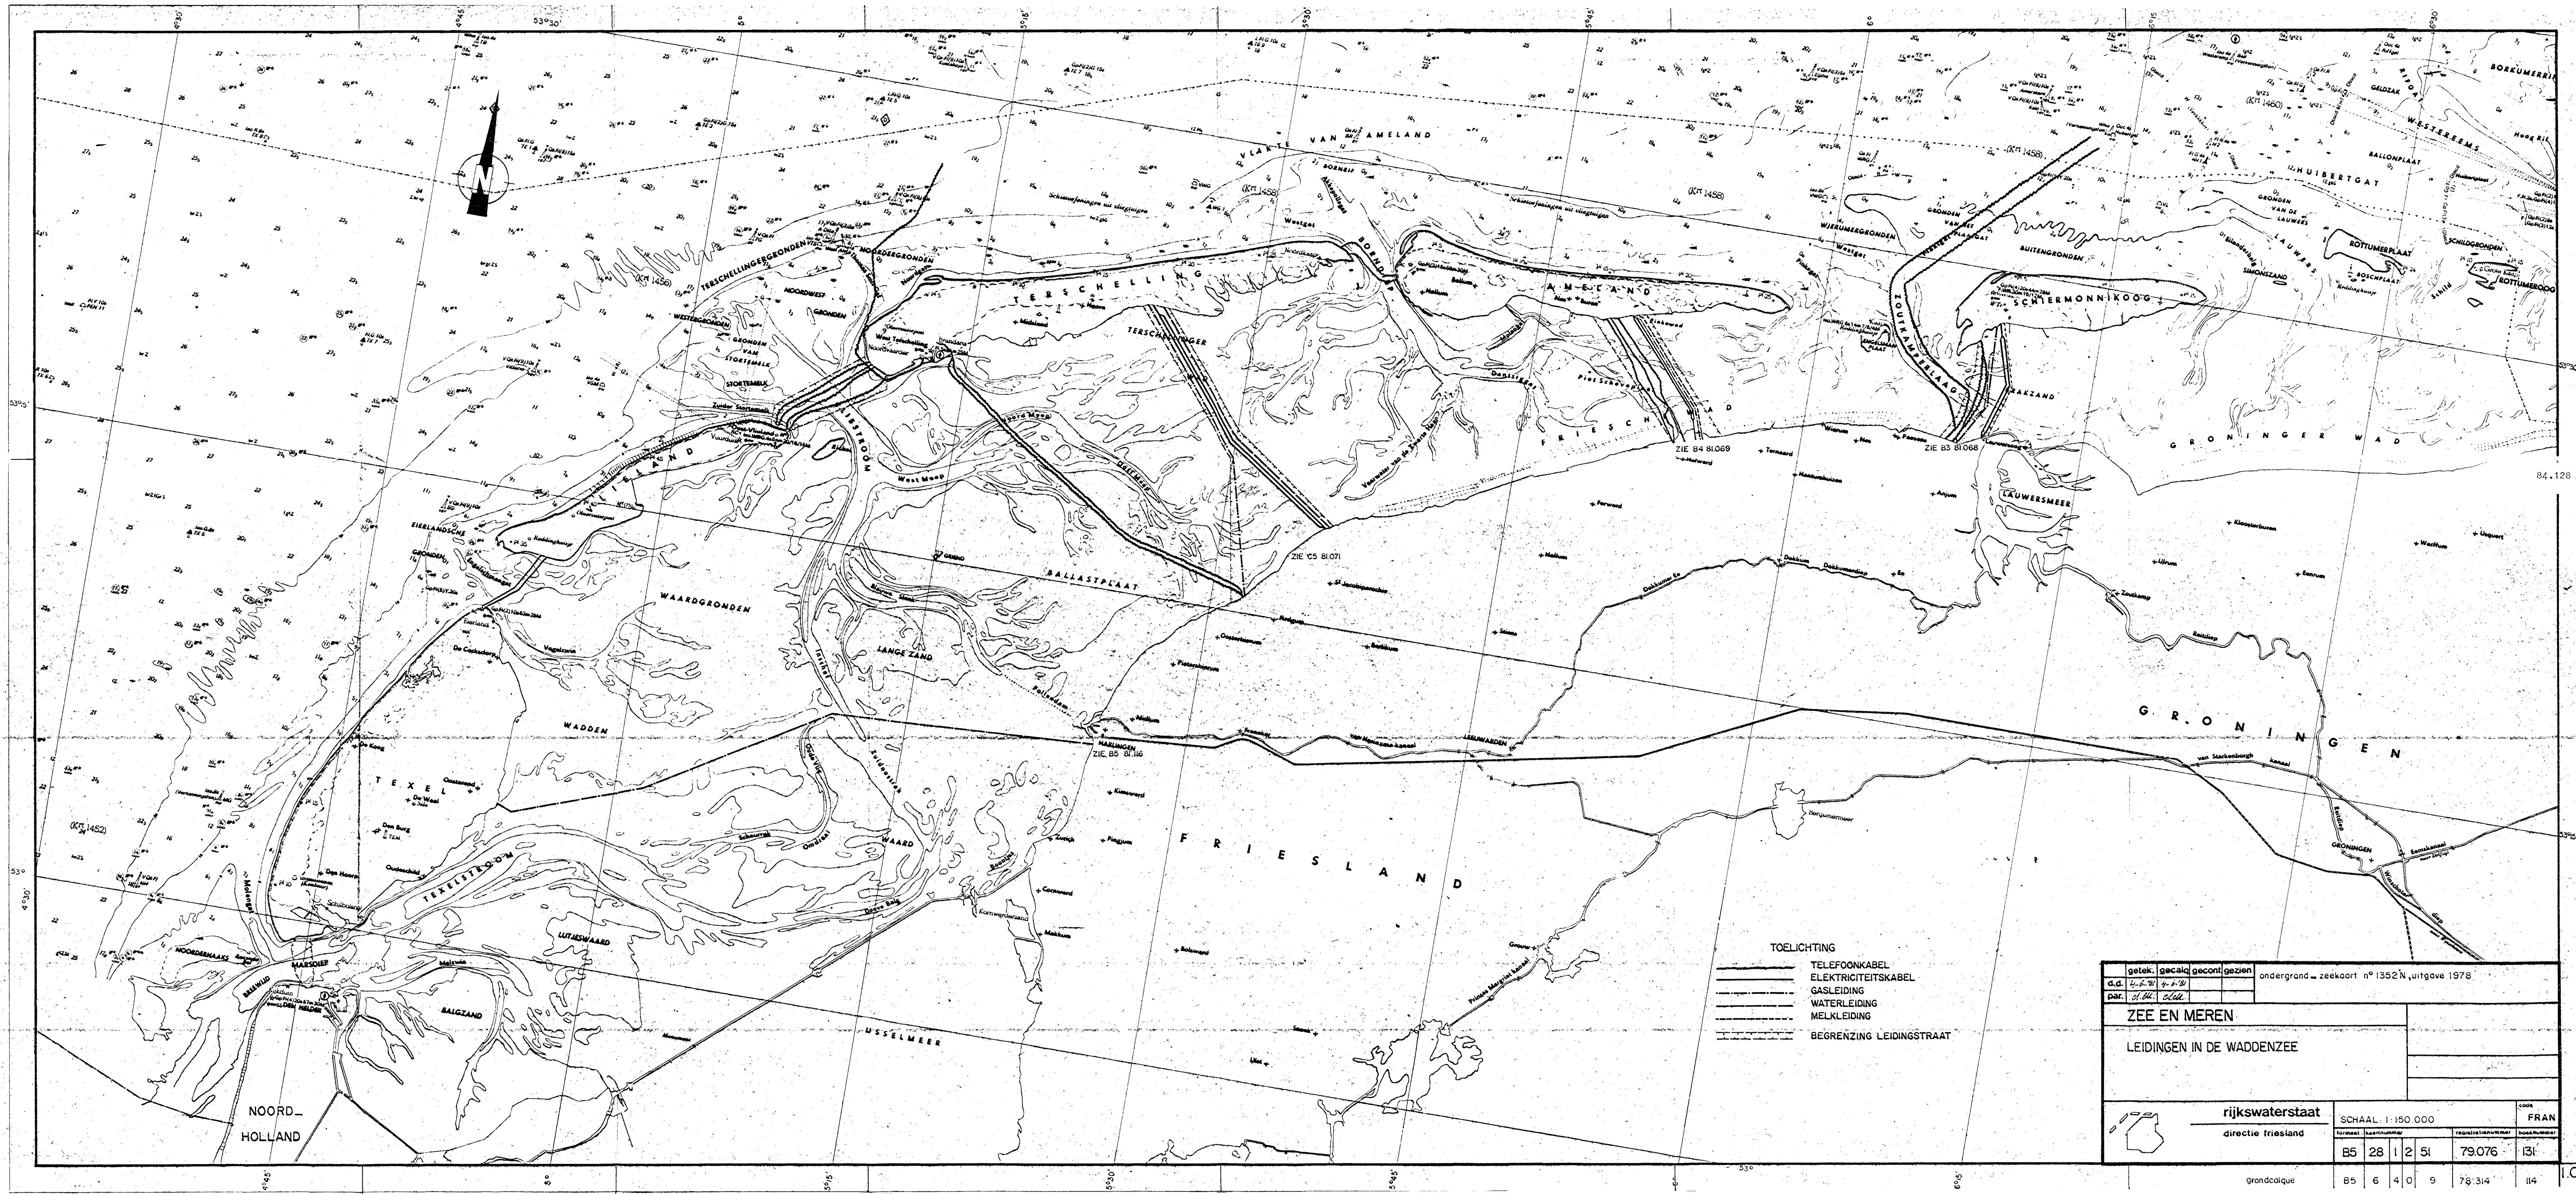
VLAKTE VAN AMELAND

WESTEREEMS

HUIBERTGAT

BORKUMERRIF

GELDZAK

BALLONPLAAT

(Kᵀ 1460)

(Kᵀ 1458)

(Kᵀ 1456)

(Kᵀ 1452)

TERSCHELLINGERGRONDEN

NOORDERGRONDEN

NOORDWEST GRONDEN

WESTERGRONDEN

GRONDEN VAN STORTEMELK

STORTEMELK

TERSCHELLING

BORNDIEP

AMELAND

SCHIERMONNIKOOG

ROTTUMERPLAAT

ROTTUMEROOG

SCHILDGRONDEN

BOSCHPLAAT

GRONDEN VAN DE LAUWERS

BUITENGRONDEN

SIMONSZAND

WIJRUMERGRONDEN

ZOUTKAMPERLAAG

ENGELSMANPLAAT

PINKEGAT

TERSCHELLINGER WAD

FRIESCHE WAD

GRONINGER WAD

LAUWERSMEER

VLIELAND

VLIESTROOM

EIERLANDSCHE GRONDEN

WAARDGRONDEN

BALLASTPLAAT

LANGE ZAND

WADDEN

TEXEL

TEXELSTROOM

WAARD

LUTJESWAARD

NOORDERHAAKS

MARSDIEP

BREEWIJD

DEN HELDER

BALGZAND

IJSSELMEER

NOORD-HOLLAND

FRIESLAND

GRONINGEN

HARLINGEN

ZIE B5 81.116

ZIE C5 81.071

ZIE B4 81.069

ZIE B3 81.068

84.128

TOELICHTING
TELEFOONKABEL
ELEKTRICITEITSKABEL
GASLEIDING
WATERLEIDING
MELKLEIDING
BEGRENZING LEIDINGSTRAAT

| | getek. | gecalq | gecont | gezien |
|---|---|---|---|---|
| d.d. | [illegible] | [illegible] | | |
| par. | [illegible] | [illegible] | | |

ondergrond = zeekaart nº 1352 N, uitgave 1978

ZEE EN MEREN

LEIDINGEN IN DE WADDENZEE

rijkswaterstaat
directie friesland

SCHAAL 1:150.000

code FRAN

| formaat | kaartnummer | | | | registratienummer | bladnummer |
|---|---|---|---|---|---|---|
| B5 | 28 | 1 | 2 | 51 | 79.076 | 131 |
| B5 | 6 | 4 | 0 | 9 | 78.314 | 114 |

grondcalque

53°30'

53°15'

53°

4°30'

4°45'

5°

5°15'

5°30'

5°45'

6°

6°15'

6°30'